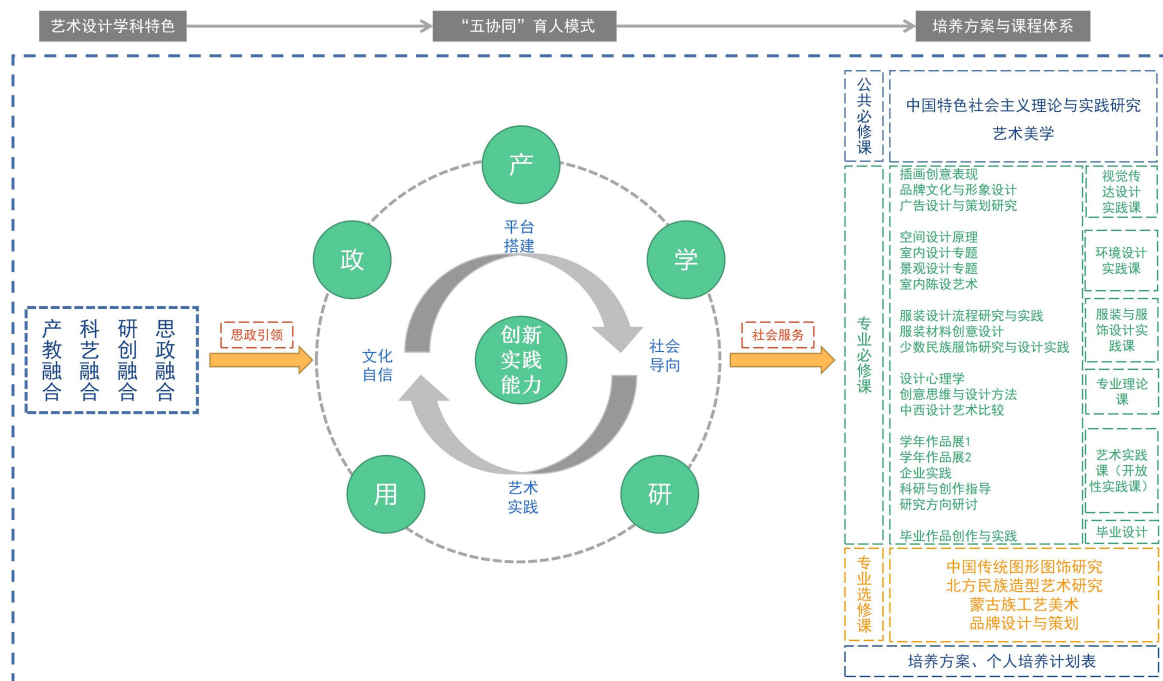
艺术设计学科特色

“五协同”育人模式

培养方案与课程体系

产教融合
科艺融合
研创融合
思政融合

思政引领

产
学
研
用
政

平台搭建

社会导向

艺术实践

文化自信

创新实践能力

社会服务

公共必修课

中国特色社会主义理论与实践研究
艺术美学

专业必修课

插画创意表现
品牌文化与形象设计
广告设计与策划研究

视觉传达设计实践课

空间设计原理
室内设计专题
景观设计专题
室内陈设艺术

环境设计实践课

服装设计流程研究与实践
服装材料创意设计
少数民族服饰研究与设计实践

服装与服饰设计实践课

设计心理学
创意思维与设计方法
中西设计艺术比较

专业理论课

学年作品展1
学年作品展2
企业实践
科研与创作指导
研究方向研讨

艺术实践课（开放性实践课）

毕业作品创作与实践

毕业设计

专业选修课

中国传统图形图饰研究
北方民族造型艺术研究
蒙古族工艺美术
品牌设计与策划

培养方案、个人培养计划表